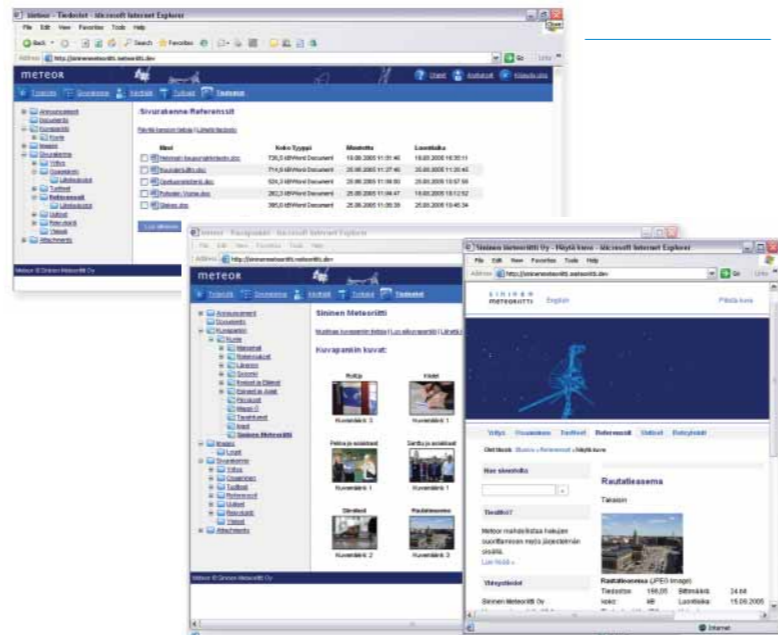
Meteor - Tiedostot - Microsoft Internet Explorer

File Edit View Favorites Tools Help

Back Search Favorites

Address http://siniinenmeteoriitti.netwerk.dev

METEOR

Sivurakenne/Referenssit

| Nimi | Koko Tyyppi | Muutettu | Luontiaika |
|---|---|---|---|
| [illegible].doc | 726,0 kB Word Document | 18.08.2005 11:31:40 | 18.08.2005 10:35:11 |
| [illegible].doc | 714,6 kB Word Document | 25.08.2005 11:27:40 | 25.08.2005 11:20:40 |
| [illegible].doc | 524,3 kB Word Document | 25.08.2005 11:18:50 | 25.08.2005 10:57:50 |
| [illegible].doc | 262,3 kB Word Document | 18.08.2005 11:44:47 | 18.08.2005 10:12:52 |
| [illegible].doc | 395,0 kB Word Document | 25.08.2005 11:35:30 | 25.08.2005 10:45:34 |

Meteor © Sininen Meteoriitti Oy

Meteor - Kuvapankki - Microsoft Internet Explorer

METEOR

Sininen Meteoriitti

Kuvapankin kuvat:

Ruitja
Kuvaraikkä: 3

Käsiet
Kuvaraikkä: 1

Kuvaraikkä: 1

Kuvaraikkä: 1

Kuvaraikkä: 2

Rautatieasema
Kuvaraikkä: 3

Sininen Meteoriitti

Meteor © Sininen Meteoriitti Oy

Sininen Meteoriitti Oy - Näytä kuva - Microsoft Internet Explorer

Address http://siniinenmeteoriitti.dev

SININEN METEORIITTI English

Yritys Osaaminen Tuotteet Referenssit Uutiset Yhteystiedot

Hae sivustolta

Tiesitkö?

Meteor mahdollistaa helppo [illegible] sisällön.

Lue lisää »

Yhteystiedot

Sininen Meteoriitti Oy

Rautatieasema

Takaisin

Rautatieasema (JPEG image)

Internet